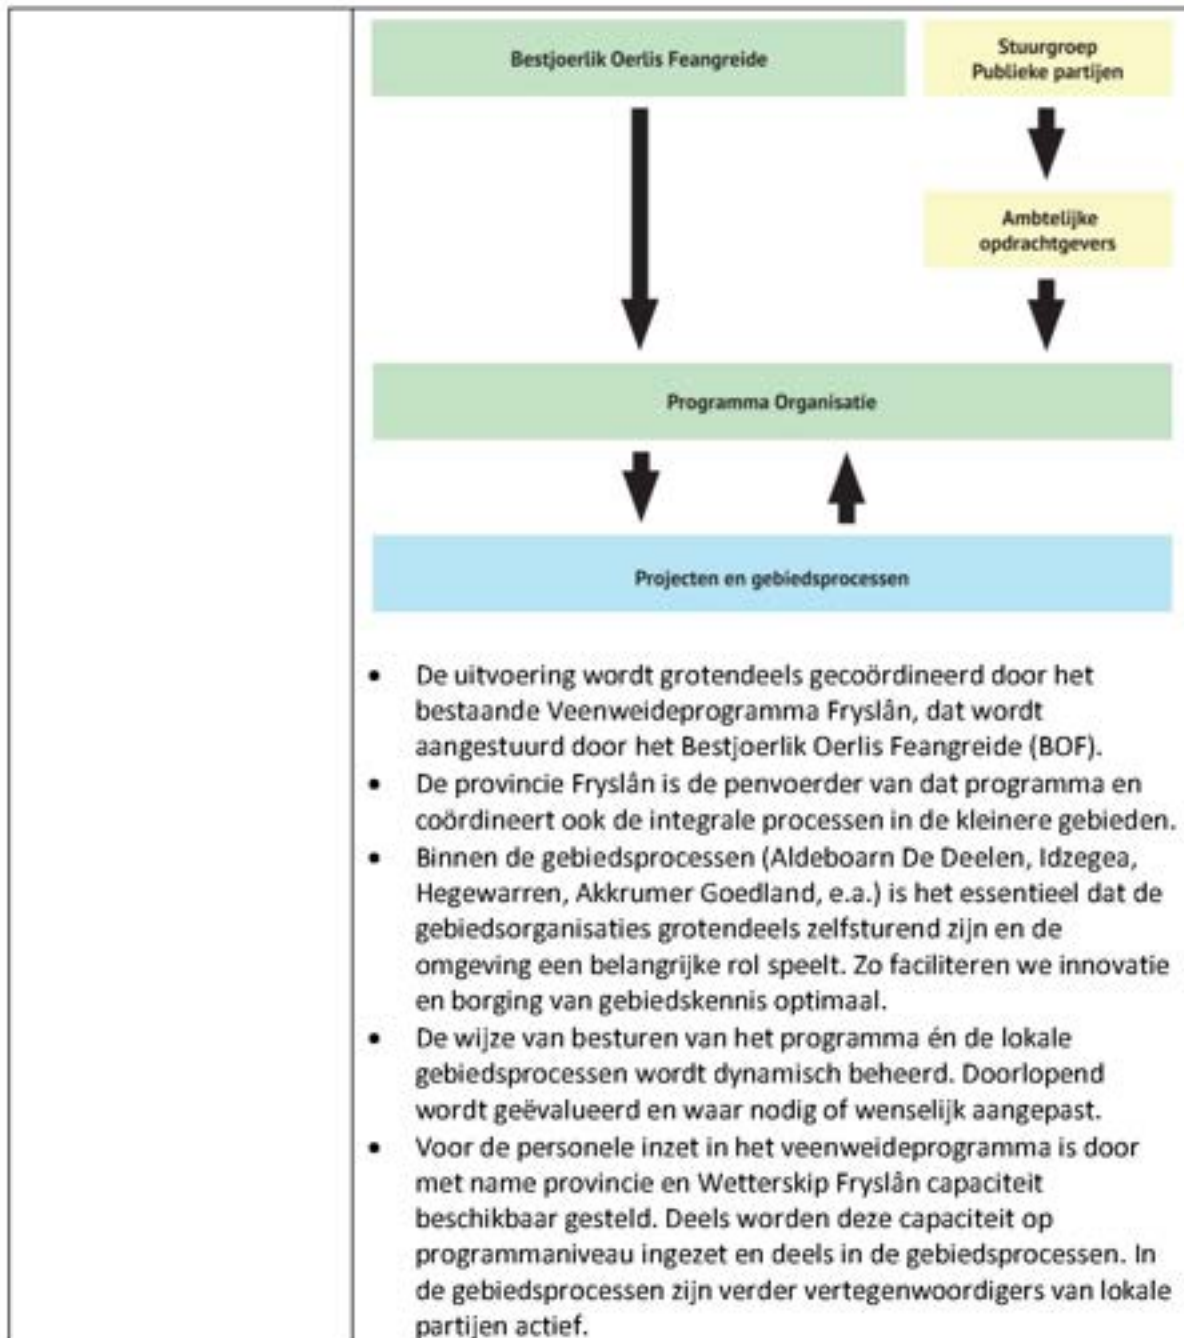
Bestjoerlik Oerlis Feangreide

Stuurgroep Publieke partijen

Ambtelijke opdrachtgevers

Programma Organisatie

Projecten en gebiedsprocessen

- De uitvoering wordt grotendeels gecoördineerd door het bestaande Veenweideprogramma Fryslân, dat wordt aangestuurd door het Bestjoerlik Oerlis Feangreide (BOF).
- De provincie Fryslân is de penvoerder van dat programma en coördineert ook de integrale processen in de kleinere gebieden.
- Binnen de gebiedsprocessen (Aldeboarn De Deelen, Idzegea, Hegewarren, Akkrumer Goedland, e.a.) is het essentieel dat de gebiedsorganisaties grotendeels zelfsturend zijn en de omgeving een belangrijke rol speelt. Zo faciliteren we innovatie en borging van gebiedskennis optimaal.
- De wijze van besturen van het programma én de lokale gebiedsprocessen wordt dynamisch beheerd. Doorlopend wordt geëvalueerd en waar nodig of wenselijk aangepast.
- Voor de personele inzet in het veenweideprogramma is door met name provincie en Wetterskip Fryslân capaciteit beschikbaar gesteld. Deels worden deze capaciteit op programmaniveau ingezet en deels in de gebiedsprocessen. In de gebiedsprocessen zijn verder vertegenwoordigers van lokale partijen actief.